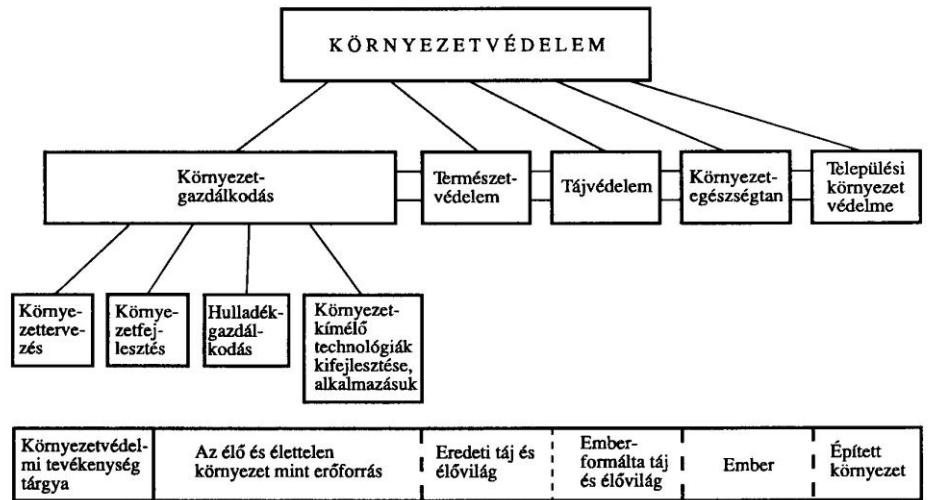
KÖRNYEZETVÉDELEM

Környezetgazdálkodás

Természetvédelem

Tájvédelem

Környezetegészségtan

Települési környezet védelme

Környezettervezés

Környezetfejlesztés

Hulladékgazdálkodás

Környezetkímélő technológiák kifejlesztése, alkalmazásuk

| Környezetvédelmi tevékenység tárgya | Az élő és élettelen környezet mint erőforrás | Eredeti táj és élővilág | Emberformálta táj és élővilág | Ember | Épített környezet |
|---|---|---|---|---|---|